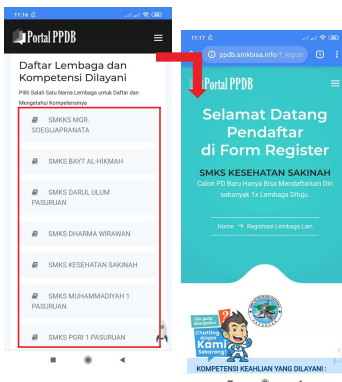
11:16

Portal PPDB

Daftar Lembaga dan Kompetensi Dilayani

Pilih Salah Satu Nama Lembaga untuk Daftar dan Mengetahui Kompetensinya

SMKKS MGR. SOEGIJAPRANATA

SMKS BAYT AL-HIKMAH

SMKS DARUL ULUM PASURUAN

SMKS DHARMA WIRAWAN

SMKS KESEHATAN SAKINAH

SMKS MUHAMMADIYAH 1 PASURUAN

SMKS PGRI 1 PASURUAN

11:17

ppdb.smkbisa.info/f_regist

Portal PPDB

Selamat Datang Pendaftar di Form Register

SMKS KESEHATAN SAKINAH

Calon PD Baru Hanya Bisa Mendaftarkan Diri sebanyak 1x Lembaga Dituju.

Home → Registrasi Lembaga Lain

Ada yang ditanyakan?

Chatting dengan Kami Sekarang

KOMPETENSI KEAHLIAN YANG DILAYANI :